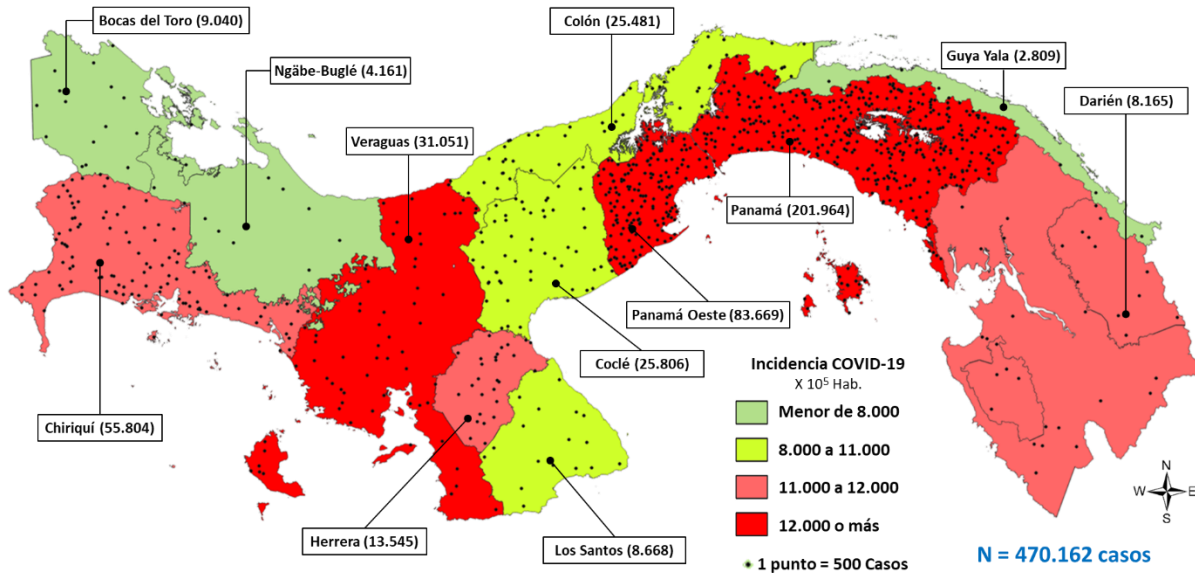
Bocas del Toro (9.040)

Colón (25.481)

Ngäbe-Buglé (4.161)

Guya Yala (2.809)

Darién (8.165)

Veraguas (31.051)

Panamá (201.964)

Panamá Oeste (83.669)

Coclé (25.806)

Chiriquí (55.804)

Herrera (13.545)

Los Santos (8.668)

Incidencia COVID-19
X $10^5$ Hab.

Menor de 8.000

8.000 a 11.000

11.000 a 12.000

12.000 o más

1 punto = 500 Casos

N = 470.162 casos

N
W
E
S